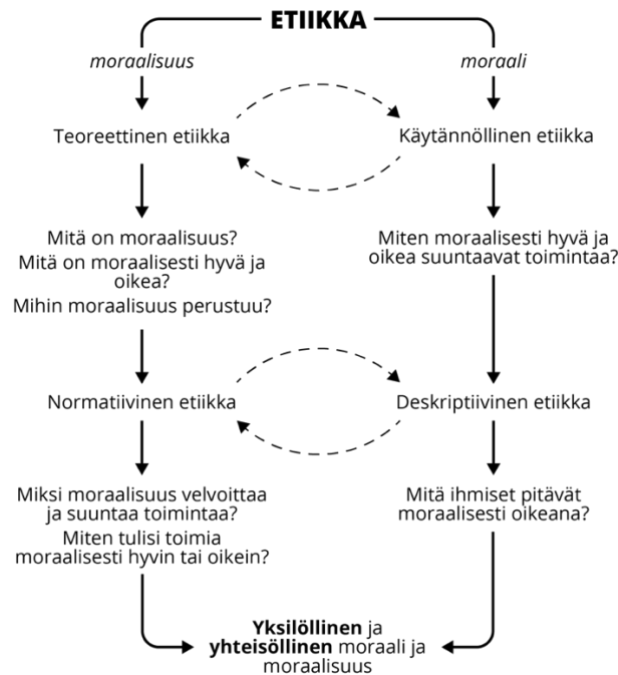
ETIIKKA

moraalisuus

moraali

Teoreettinen etiikka

Käytännöllinen etiikka

Mitä on moraalisuus?
Mitä on moraalisesti hyvä ja oikea?
Mihin moraalisuus perustuu?

Miten moraalisesti hyvä ja oikea suuntaavat toimintaa?

Normatiivinen etiikka

Deskriptiivinen etiikka

Miksi moraalisuus velvoittaa ja suuntaa toimintaa?
Miten tulisi toimia moraalisesti hyvin tai oikein?

Mitä ihmiset pitävät moraalisesti oikeana?

**Yksilöllinen** ja **yhteisöllinen** moraali ja moraalisuus